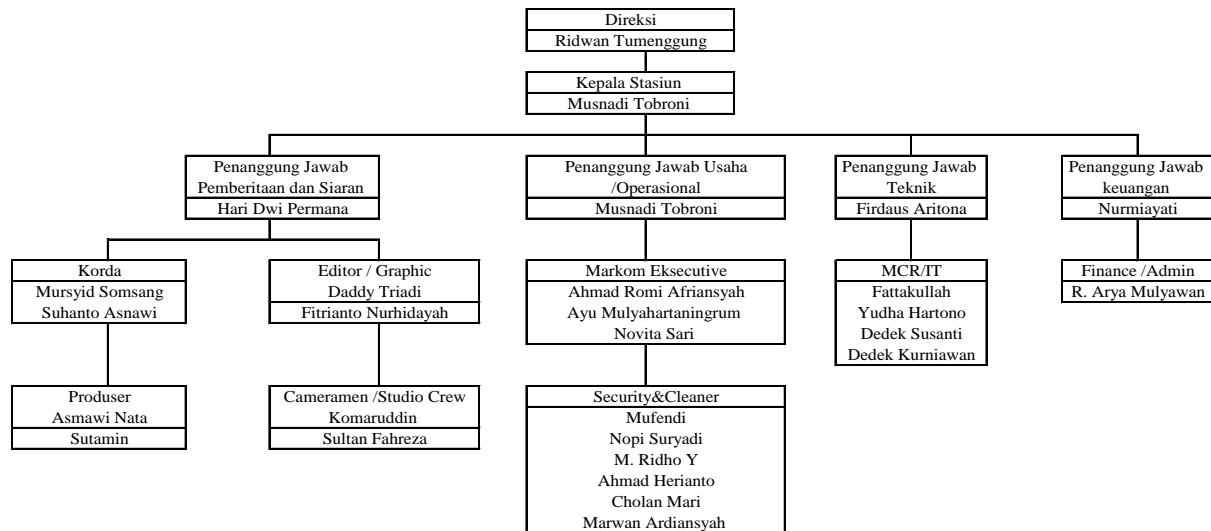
Direksi
Ridwan Tumenggung

Kepala Stasiun
Musnadi Tobroni

Penanggung Jawab Pemberitaan dan Siaran
Hari Dwi Permana

Penanggung Jawab Usaha /Operasional
Musnadi Tobroni

Penanggung Jawab Teknik
Firdaus Aritona

Penanggung Jawab keuangan
Nurmiayati

Korda
Mursyid Somsang
Suhanto Asnawi

Editor / Graphic
Daddy Triadi
Fitrianto Nurhidayah

Markom Eksecutive
Ahmad Romi Afriansyah
Ayu Mulyahartaningrum
Novita Sari

MCR/IT
Fattakullah
Yudha Hartono
Dedek Susanti
Dedek Kurniawan

Finance /Admin
R. Arya Mulyawan

Produser
Asmawi Nata
Sutamin

Cameramen /Studio Crew
Komaruddin
Sultan Fahreza

Security&Cleaner
Mufendi
Nopi Suryadi
M. Ridho Y
Ahmad Herianto
Cholan Mari
Marwan Ardiansyah